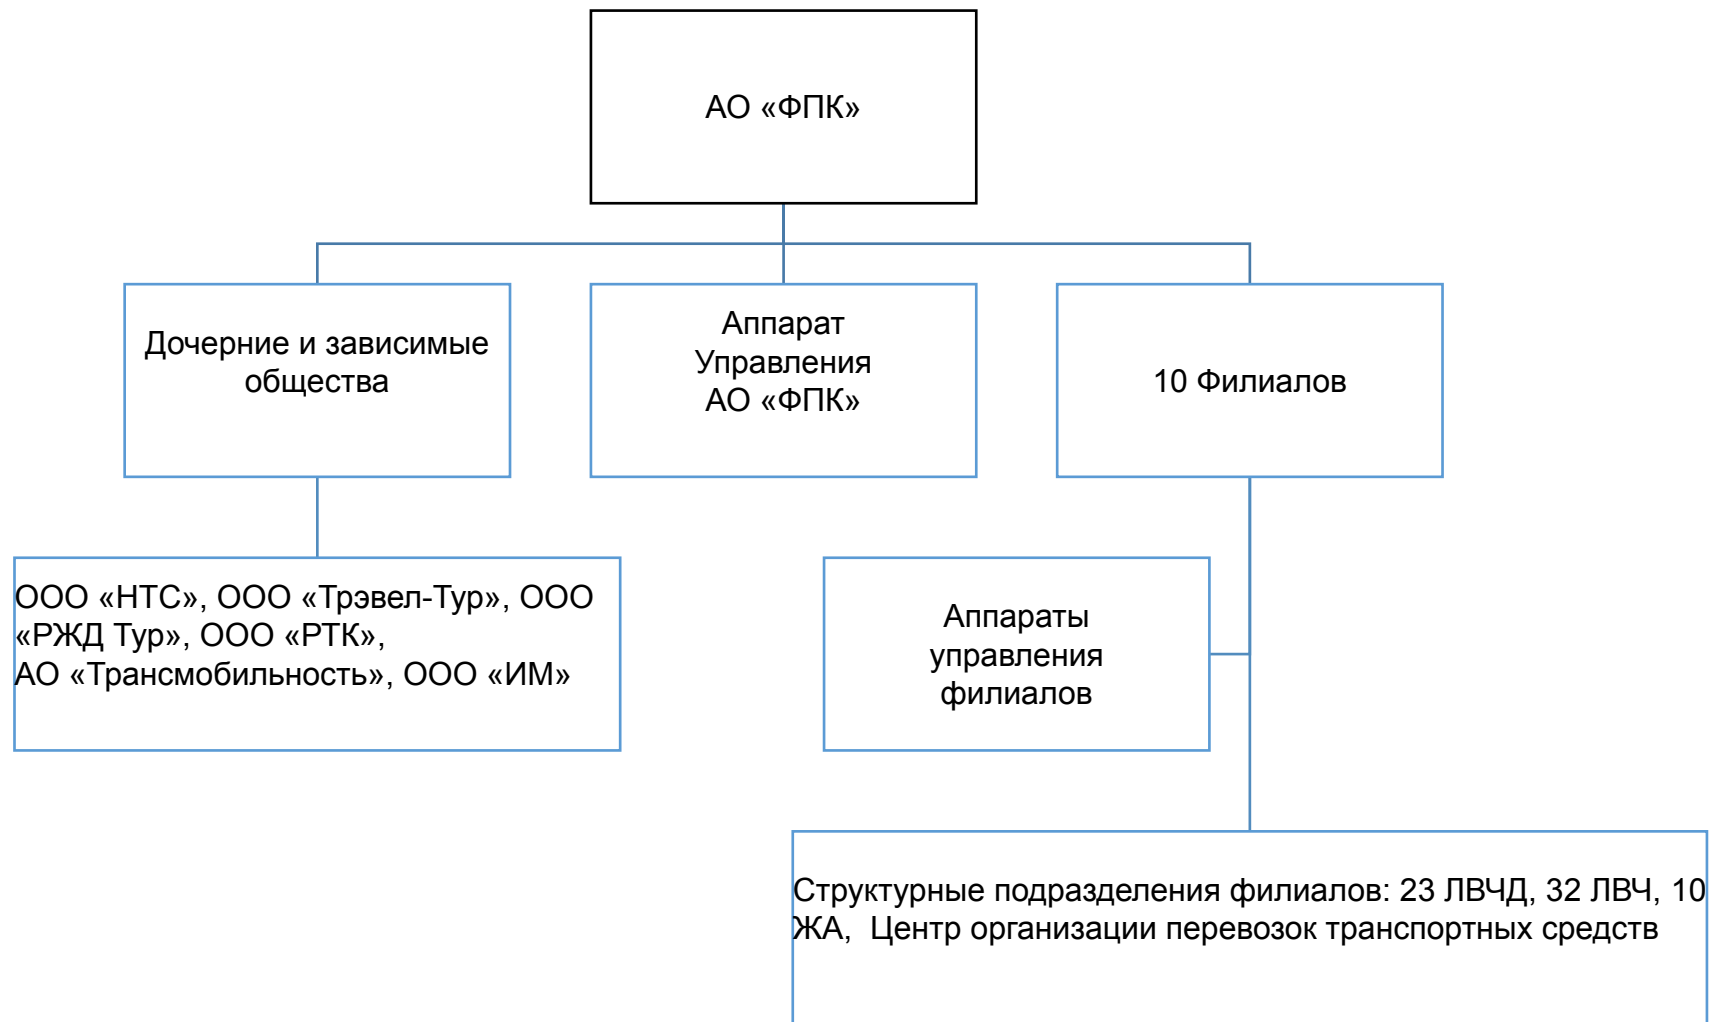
АО «ФПК»

Дочерние и зависимые общества

Аппарат Управления АО «ФПК»

10 Филиалов

ООО «НТС», ООО «Трэвел-Тур», ООО «РЖД Тур», ООО «РТК», АО «Трансмобильность», ООО «ИМ»

Аппараты управления филиалов

Структурные подразделения филиалов: 23 ЛВЧД, 32 ЛВЧ, 10 ЖА, Центр организации перевозок транспортных средств